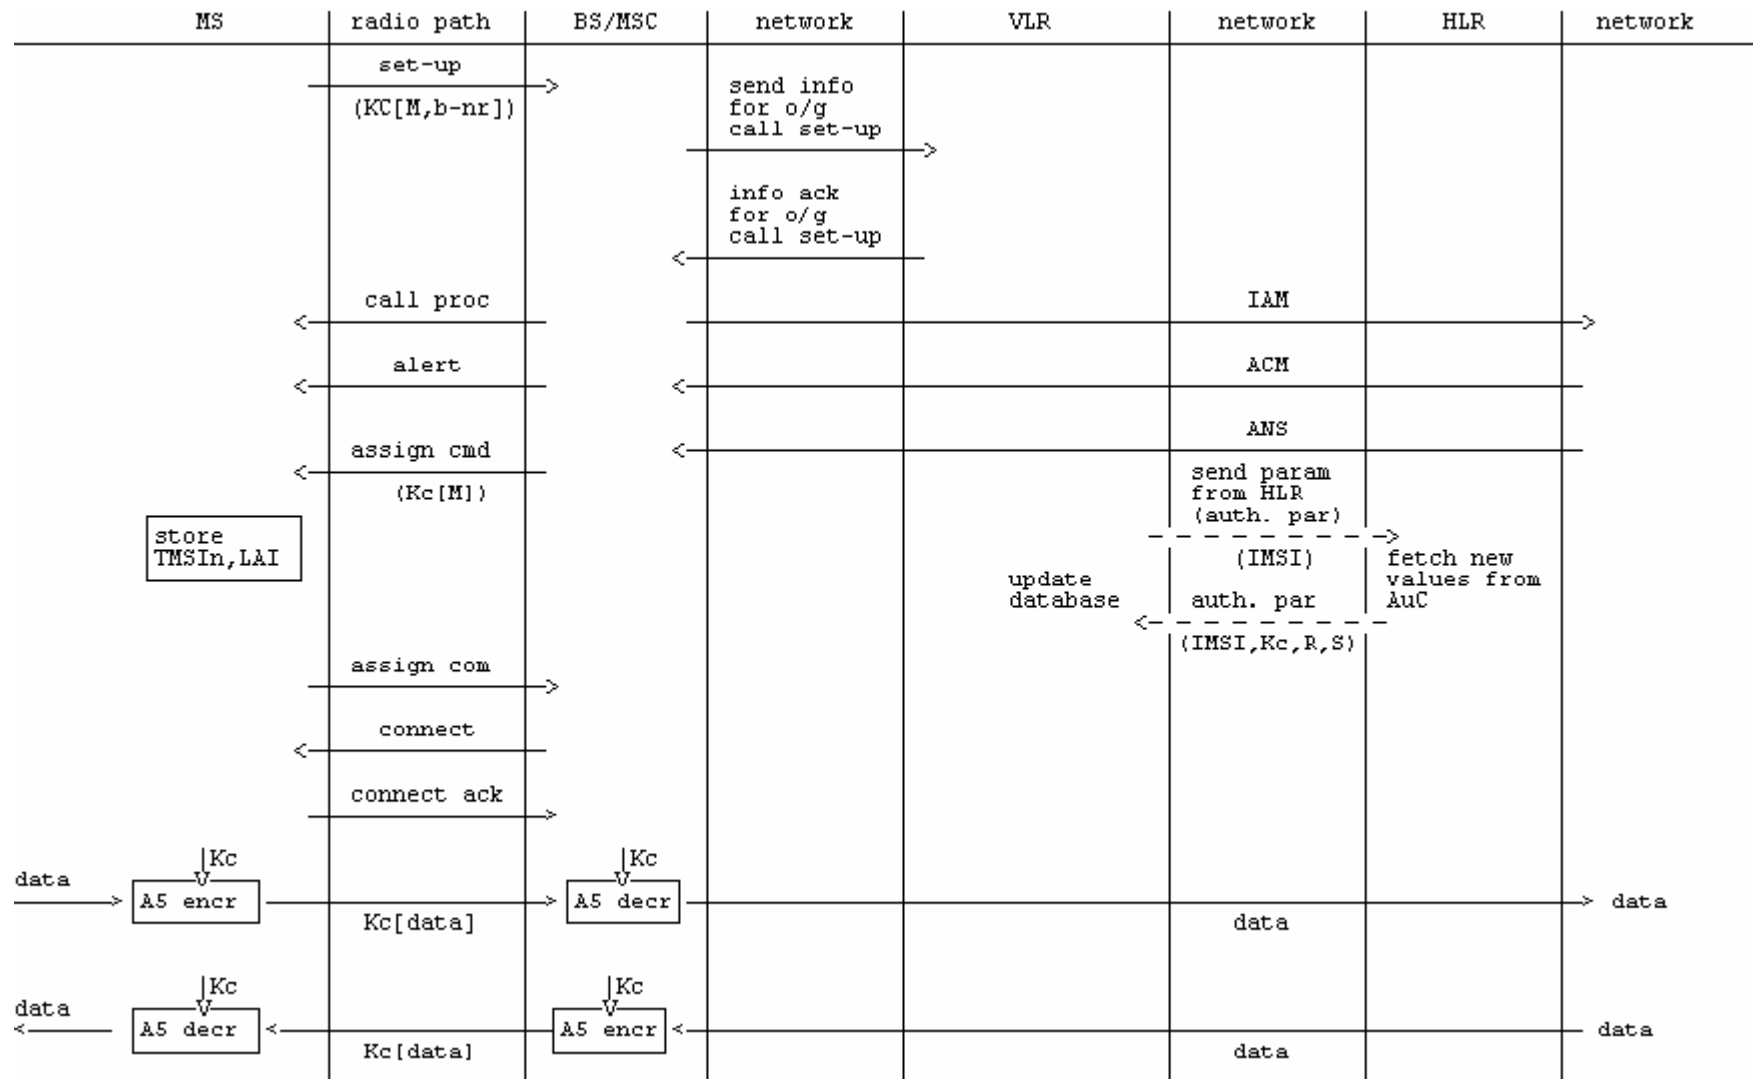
| MS | radio path | BS/MSC | network | VLR | network | HLR | network |
|---|---|---|---|---|---|---|---|

set-up
(KC[M,b-nr])

send info
for o/g
call set-up

info ack
for o/g
call set-up

call proc

IAM

alert

ACM

ANS

assign cmd
(Kc[M])

store
TMSIn,LAI

send param
from HLR
(auth. par)

(IMSI)

fetch new
values from
AuC

update
database

auth. par
(IMSI,Kc,R,S)

assign com

connect

connect ack

data
Kc
A5 encr
Kc[data]
Kc
A5 decr
data
data

data
Kc
A5 decr
Kc[data]
Kc
A5 encr
data
data